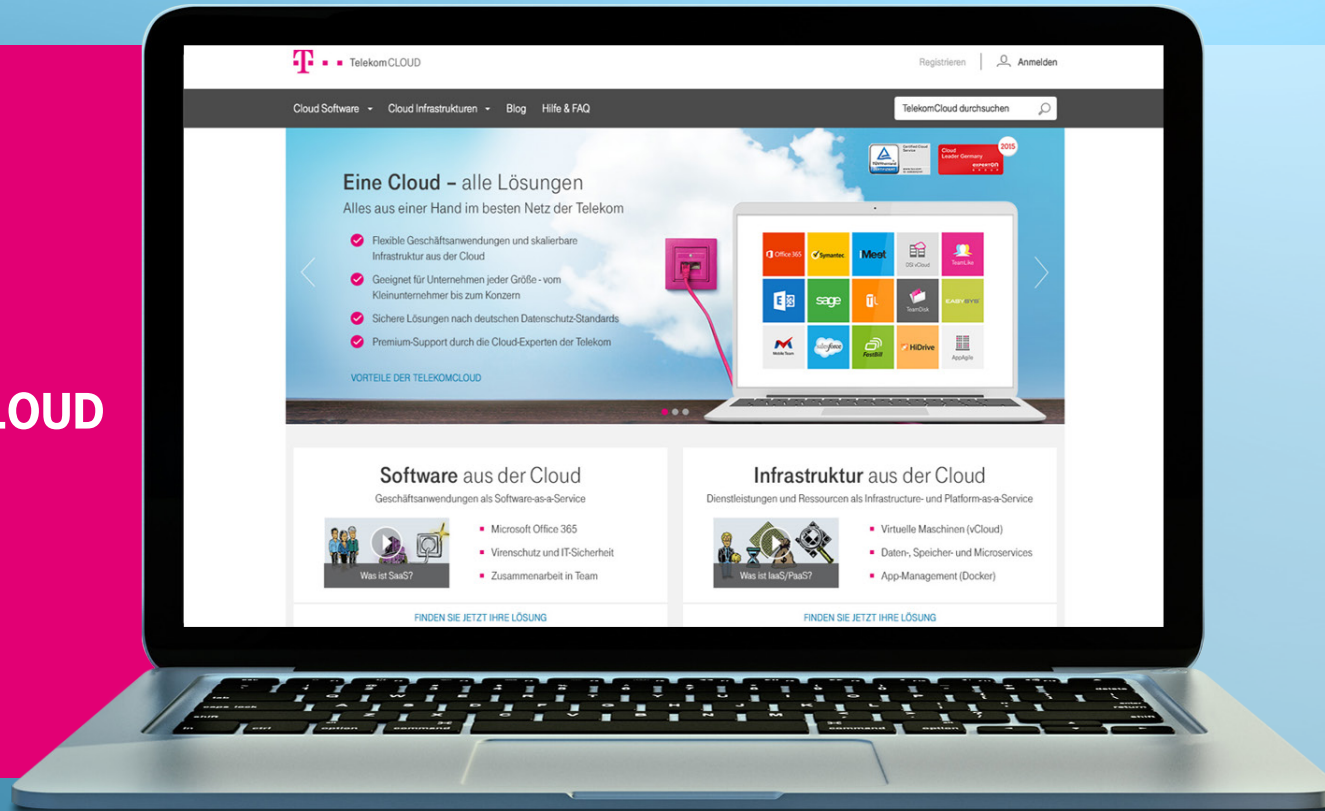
LOUD

TelekomCLOUD

Registrieren | Anmelden

Cloud Software Cloud Infrastrukturen Blog Hilfe & FAQ

TelekomCloud durchsuchen

Cloud Leader Germany 2015

Eine Cloud – alle Lösungen
Alles aus einer Hand im besten Netz der Telekom

Flexible Geschäftsanwendungen und skalierbare Infrastruktur aus der Cloud

Geeignet für Unternehmen jeder Größe - vom Kleinunternehmer bis zum Konzern

Sichere Lösungen nach deutschen Datenschutz-Standards

Premium-Support durch die Cloud-Experten der Telekom

VORTEILE DER TELEKOMCLOUD

Office 365 Symantec. Meet TeamLike sage EASYSYS HiDrive AppAgile

Software aus der Cloud
Geschäftsanwendungen als Software-as-a-Service

Was ist SaaS?

Microsoft Office 365

Virenschutz und IT-Sicherheit

Zusammenarbeit in Team

FINDEN SIE JETZT IHRE LÖSUNG

Infrastruktur aus der Cloud
Dienstleistungen und Ressourcen als Infrastructure- und Platform-as-a-Service

Was ist IaaS/PaaS?

Virtuelle Maschinen (vCloud)

Daten-, Speicher- und Microservices

App-Management (Docker)

FINDEN SIE JETZT IHRE LÖSUNG